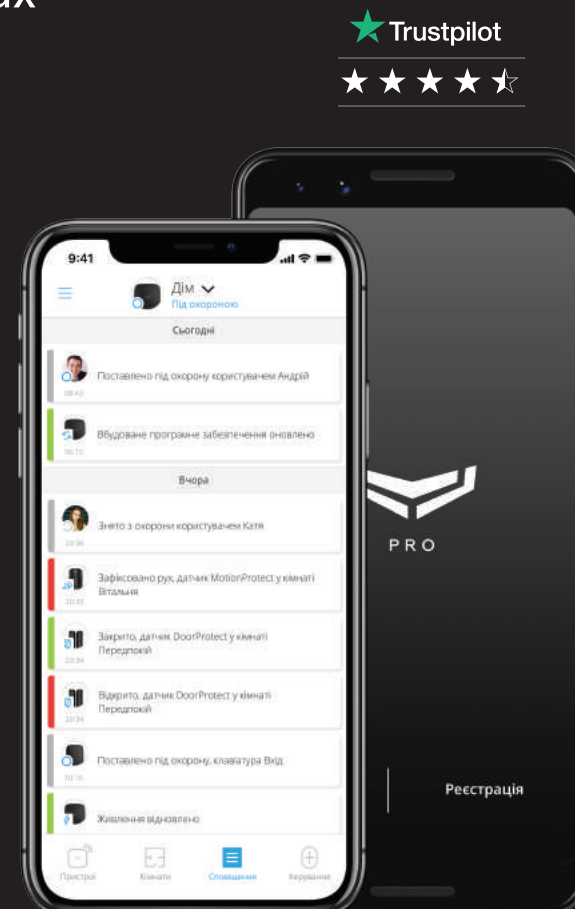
их

Trustpilot

9:41

Дім
Під охороною

Сьогодні

Поставлено під охорону користувачем Андрій
08:43

Вбудоване програмне забезпечення оновлено
08:15

Вчора

Знято з охорони користувачем Катя
23:36

Зафіксовано рух, датчик MotionProtect у кімнаті Вітальня
23:35

Закрито, датчик DoorProtect у кімнаті Передпокій
23:34

Відкрито, датчик DoorProtect у кімнаті Передпокій
23:34

Поставлено під охорону, клавіатура Вхід
10:16

Живлення відновлено

Пристрої Кімнати Сповіщення Керування

PRO

Реєстрація